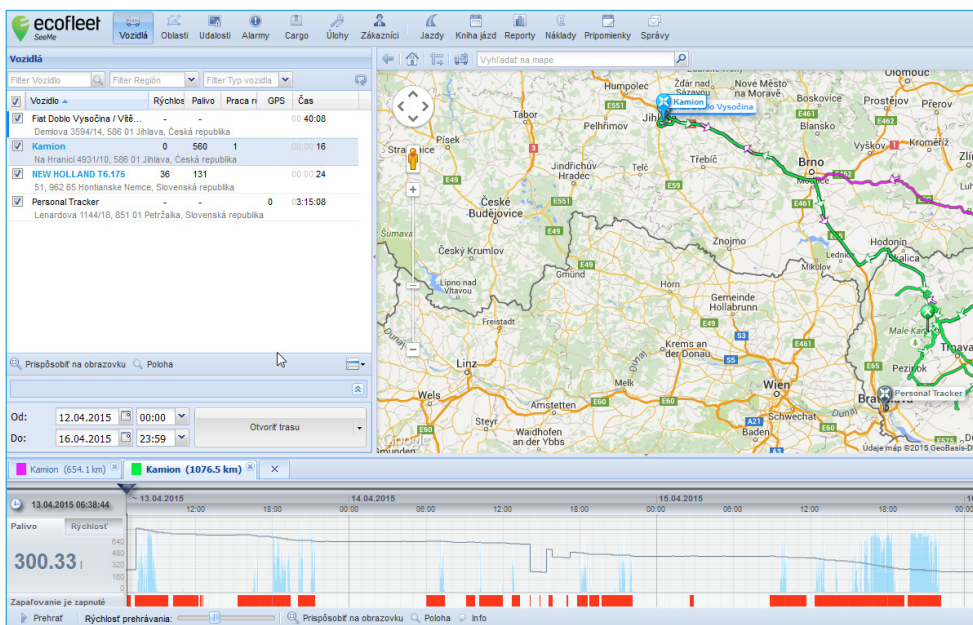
ecofleet SeeMe

Vozidlá Oblasti Udalosti Alarmy Cargo Úlohy Zákazníci Jazdy Kniha jázd Reporty Náklady Pripomienky Správy

Vozidlá

Filter Vozidlo | Filter Región | Filter Typ vozidla

| | Vozidlo | Rýchlosť | Palivo | Praca r | GPS | Čas |
|---|---|---|---|---|---|---|
| ☑ | Fiat Doblo Vysočina / Vítě... Demlova 3594/14, 586 01 Jihlava, Česká republika | - | - | | | 00:40:08 |
| ☑ | Kamion Na Hranici 4931/10, 586 01 Jihlava, Česká republika | 0 | 560 | 1 | | 00:00:16 |
| ☑ | NEW HOLLAND T6.175 51, 962 65 Hontianske Nemce, Slovenská republika | 36 | 131 | | | 00:00:24 |
| ☑ | Personal Tracker Lenardova 1144/18, 851 01 Petržalka, Slovenská republika | - | - | 0 | | 03:15:08 |

Prispôsobiť na obrazovku Poloha

Od: 12.04.2015 00:00
Do: 16.04.2015 23:59
Otvoriť trasu

Vyhľadať na mape

Kamion Vysočina
Personal Tracker
Humpolec Žďár nad Sázavou Nové Město na Moravě Boskovice Prostějov Přerov Tabor Pelhřimov Jihlava Blansko Vyškov Kroměříž Zlín Písek Strakonice Jindřichův Hradec Telč Třebíč Brno České Budějovice Znojmo Hodonín Břeclav Mikulov Skalica Šumava Český Krumlov Lipno nad Vltavou Gmünd Gemeinde Hollabrunn Freistadt Krems an der Donau Linz Wels Steyr Amstetten Waidhofen an der Ybbs Melk Wien Schwechat Bratislava Pezinok Trnava Malé Karpaty
E55 E551 E49 E59 E50 E65 E461 E462 E58 E60 E75 S3 S5 A21 3 Google Údaje máp ©2015 GeoBasis-DE

Kamion (654.1 km) | Kamion (1076.5 km)

13.04.2015 06:38:44
13.04.2015 14.04.2015 15.04.2015
12:00 18:00 00:00 06:00 12:00 18:00 00:00 06:00 12:00 18:00
Palivo Rýchlosť
300.33 l
640 480 320 160 0
Zapaľovanie je zapnuté

Prehrať Rýchlosť prehrávania: Prispôsobiť na obrazovku Poloha Info